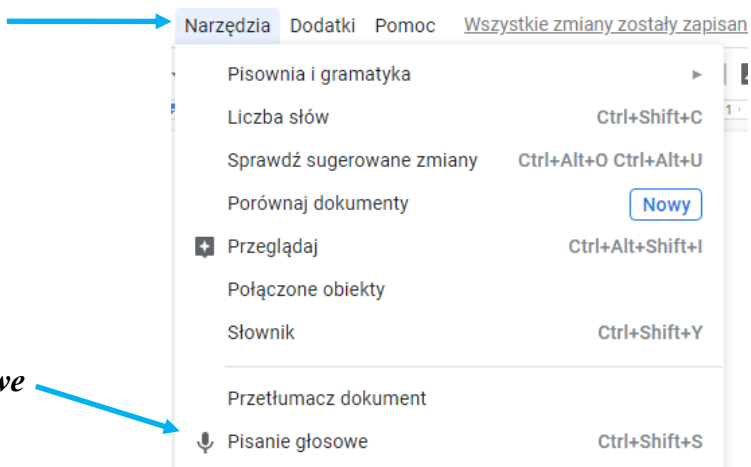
Narzędzia Dodatki Pomoc Wszystkie zmiany zostały zapisan

Pisownia i gramatyka

Liczba słów Ctrl+Shift+C

Sprawdź sugerowane zmiany Ctrl+Alt+O Ctrl+Alt+U

Porównaj dokumenty Nowy

Przeglądaj Ctrl+Alt+Shift+I

Połączone obiekty

Słownik Ctrl+Shift+Y

we

Przetłumacz dokument

Pisanie głosowe Ctrl+Shift+S